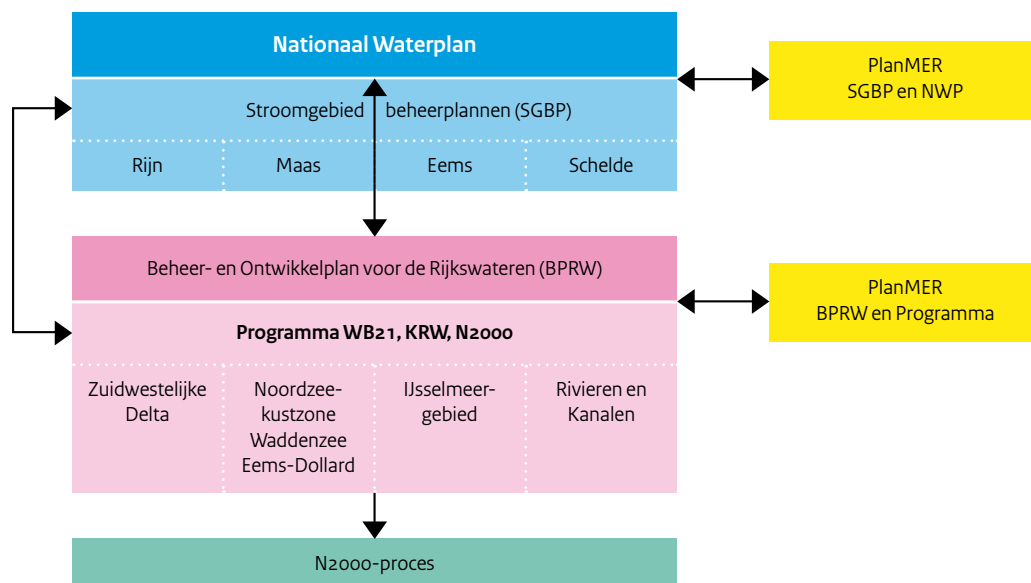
Nationaal Waterplan

Stroomgebied beheerplannen (SGBP)

Rijn

Maas

Eems

Schelde

PlanMER SGBP en NWP

Beheer- en Ontwikkelplan voor de Rijkswateren (BPRW)

Programma WB21, KRW, N2000

Zuidwestelijke Delta

Noordzeekustzone Waddenzee Eems-Dollard

IJsselmeergebied

Rivieren en Kanalen

PlanMER BPRW en Programma

N2000-proces